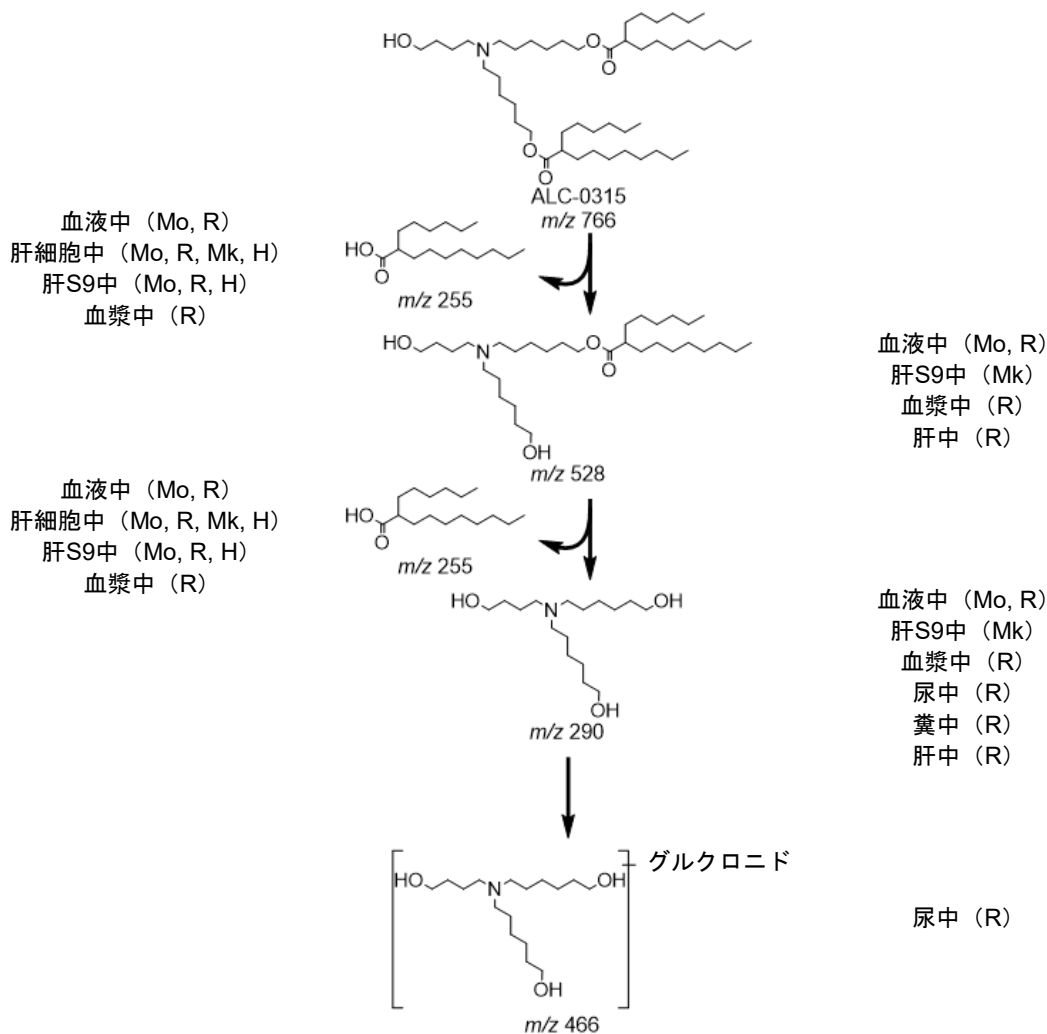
HO N O O O O
ALC-0315
$m/z$ 766

血液中（Mo, R）
肝細胞中（Mo, R, Mk, H）
肝S9中（Mo, R, H）
血漿中（R）

HO O
$m/z$ 255

HO N O O OH
$m/z$ 528

血液中（Mo, R）
肝S9中（Mk）
血漿中（R）
肝中（R）

血液中（Mo, R）
肝細胞中（Mo, R, Mk, H）
肝S9中（Mo, R, H）
血漿中（R）

HO O
$m/z$ 255

HO N OH OH
$m/z$ 290

血液中（Mo, R）
肝S9中（Mk）
血漿中（R）
尿中（R）
糞中（R）
肝中（R）

HO N OH OH
グルクロニド
$m/z$ 466

尿中（R）